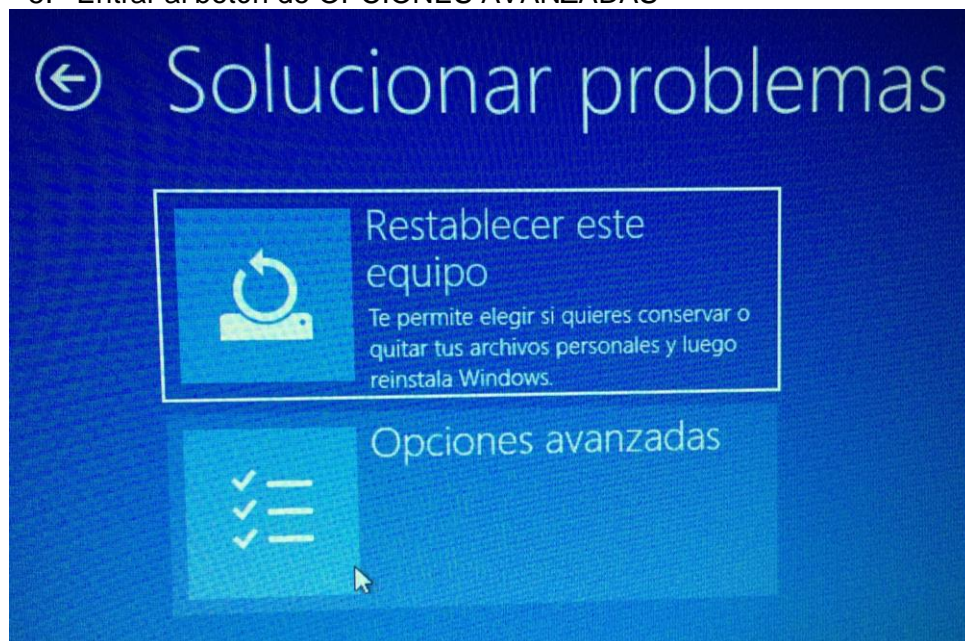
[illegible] Entrar al botón de OPCIONES AVANZADAS

Solucionar problemas

Restablecer este equipo
Te permite elegir si quieres conservar o quitar tus archivos personales y luego reinstala Windows.

Opciones avanzadas